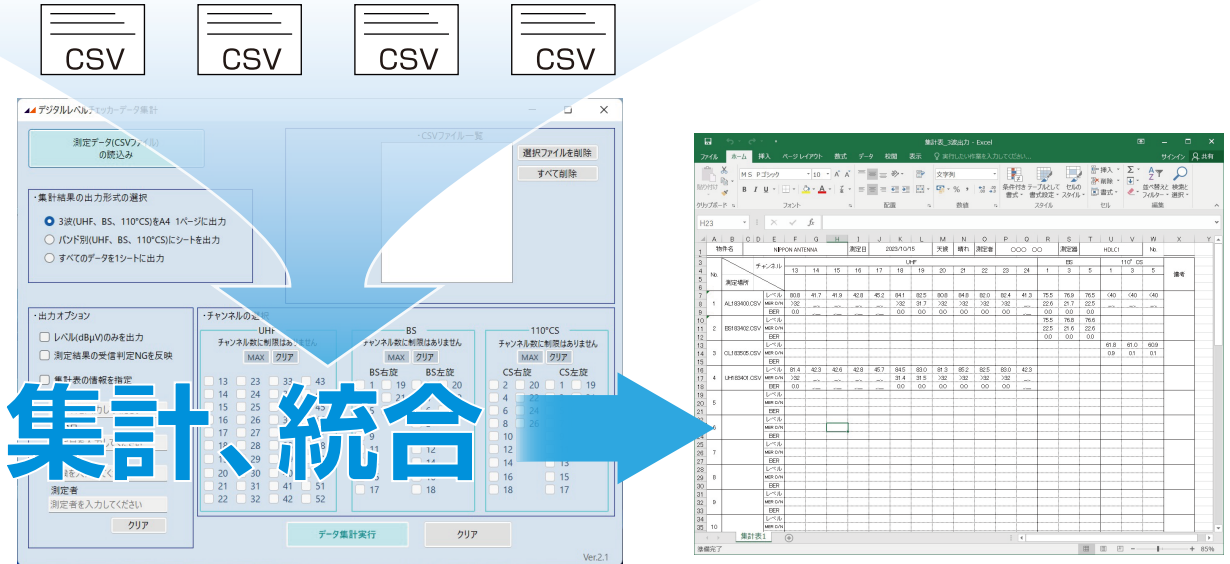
CSV CSV CSV CSV

デジタルレベルチェッカーデータ集計

測定データ(CSVファイル)の読込み

・CSVファイル一覧

選択ファイルを削除
すべて削除

・集計結果の出力形式の選択
3波(UHF、BS、110°CS)をA4 1ページに出力
バンド別(UHF、BS、110°CS)にシートを出力
すべてのデータを1シートに出力

・出力オプション
レベル(dBμV)のみを出力
測定結果の受信判定NGを反映
集計表の情報を指定

・チャンネルの選択
UHF
チャンネル数に制限はありません
MAX クリア
13 14 15 16 17 18 19 20 21 22 23 24 25 26 27 28 29 30 31 32 33 41 42 43 45 51 52

BS
チャンネル数に制限はありません
MAX クリア
BS右旋 BS左旋
1 19 20 12 14 17 18

110°CS
チャンネル数に制限はありません
MAX クリア
CS右旋 CS左旋
2 20 1 19 4 24 6 8 10 12 14 13 16 15 18 17

測定者
測定者を入力してください
クリア

データ集計実行
クリア
Ver.2.1

集計、統合

集計表_3波出力 - Excel
サインイン 共有
ファイル ホーム 挿入 ページレイアウト 数式 データ 校閲 表示 実行したい作業を入力してください...
貼り付け クリップボード MS Pゴシック 10 フォント 配置 文字列 数値 条件付き書式 テーブルとして書式設定 セルのスタイル スタイル 挿入 削除 書式 セル 並べ替えとフィルター 検索と選択 編集
H23

| | | | | | | | | | | | | | | | | | | | | |
|---|---|---|---|---|---|---|---|---|---|---|---|---|---|---|---|---|---|---|---|---|
| 物件名 | | NIPPON ANTENNA | | | 測定日 | 2023/10/15 | | 天候 | 晴れ | 測定者 | ○○○ ○○ | | 測定器 | | | HDLC1 | | No. | | |
| No. | 測定場所 | チャンネル | UHF | | | | | | | | | | | BS | | | 110° CS | | | 備考 |
| | | | 13 | 14 | 15 | 16 | 17 | 18 | 19 | 20 | 21 | 22 | 23 | 24 | 1 | 3 | 5 | 1 | 3 | 5 | |
| 1 | AL183400.CSV | レベル | 80.8 | 41.7 | 41.9 | 42.8 | 45.2 | 84.1 | 82.5 | 80.8 | 84.8 | 82.0 | 82.4 | 41.3 | 75.5 | 76.9 | 76.5 | (40 | (40 | (40 | |
| | | MER C/N | )32 | | | | | )32 | 31.7 | )32 | )32 | )32 | )32 | | 22.6 | 21.7 | 22.5 | | | | |
| | | BER | 0.0 | | | | | 0.0 | 0.0 | 0.0 | 0.0 | 0.0 | 0.0 | | 0.0 | 0.0 | 0.0 | | | | |
| 2 | BS183402.CSV | レベル | | | | | | | | | | | | | 75.5 | 76.8 | 76.6 | | | | |
| | | MER C/N | | | | | | | | | | | | | 22.5 | 21.6 | 22.6 | | | | |
| | | BER | | | | | | | | | | | | | 0.0 | 0.0 | 0.0 | | | | |
| 3 | CL183505.CSV | レベル | | | | | | | | | | | | | | | | 61.8 | 61.0 | 60.9 | |
| | | MER C/N | | | | | | | | | | | | | | | | 0.9 | 0.1 | 0.1 | |
| | | BER | | | | | | | | | | | | | | | | | | | |
| 4 | UH183401.CSV | レベル | 81.4 | 42.3 | 42.6 | 42.8 | 45.7 | 84.5 | 83.0 | 81.3 | 85.2 | 82.5 | 83.0 | 42.3 | | | | | | | |
| | | MER C/N | )32 | | | | | 31.4 | 31.5 | )32 | )32 | )32 | )32 | | | | | | | | |
| | | BER | 0.0 | | | | | 0.0 | 0.0 | 0.0 | 0.0 | 0.0 | 0.0 | | | | | | | | |
| 5 | | レベル MER C/N BER | | | | | | | | | | | | | | | | | | | |
| 6 | | レベル MER C/N BER | | | | | | | | | | | | | | | | | | | |
| 7 | | レベル MER C/N BER | | | | | | | | | | | | | | | | | | | |
| 8 | | レベル MER C/N BER | | | | | | | | | | | | | | | | | | | |
| 9 | | レベル MER C/N BER | | | | | | | | | | | | | | | | | | | |
| 10 | | レベル | | | | | | | | | | | | | | | | | | | |

集計表1
準備完了 85%